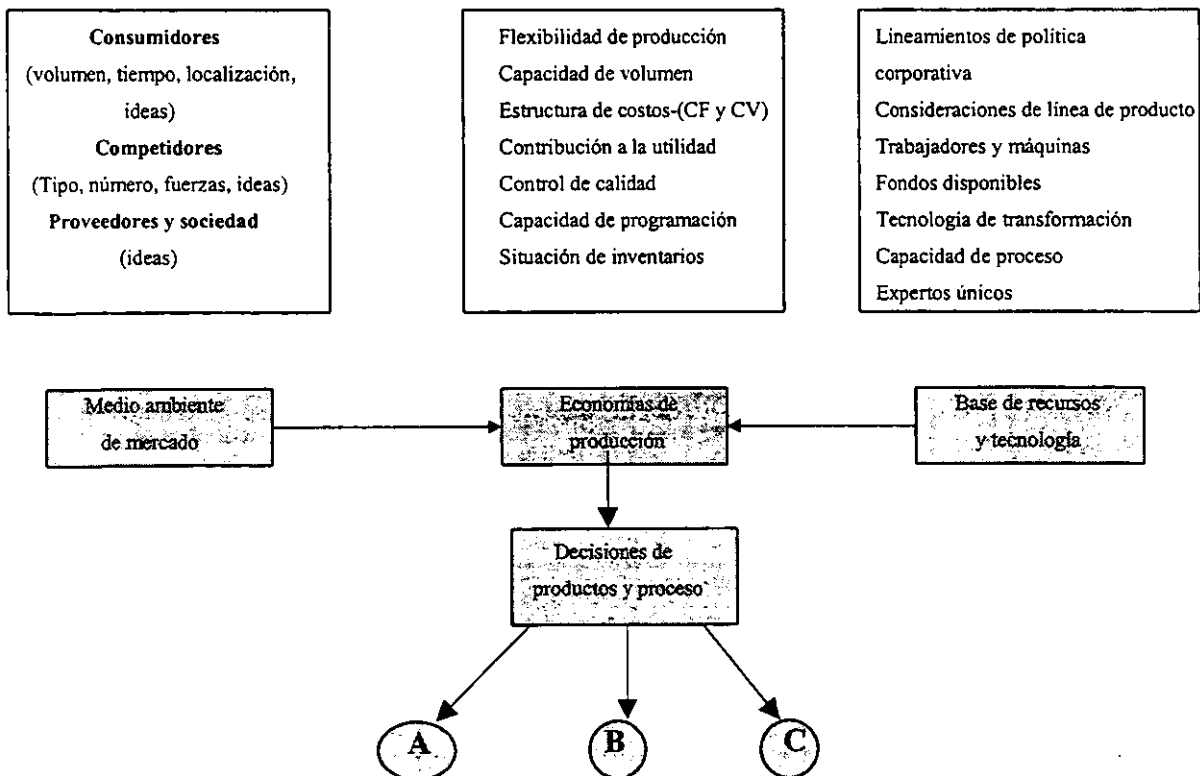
**Consumidores**
(volumen, tiempo, localización, ideas)
**Competidores**
(Tipo, número, fuerzas, ideas)
**Proveedores y sociedad**
(ideas)

Flexibilidad de producción
Capacidad de volumen
Estructura de costos-(CF y CV)
Contribución a la utilidad
Control de calidad
Capacidad de programación
Situación de inventarios

Lineamientos de política corporativa
Consideraciones de línea de producto
Trabajadores y máquinas
Fondos disponibles
Tecnologia de transformación
Capacidad de proceso
Expertos únicos

Medio ambiente de mercado

Economías de producción

Base de recursos y tecnología

Decisiones de productos y proceso

A

B

C